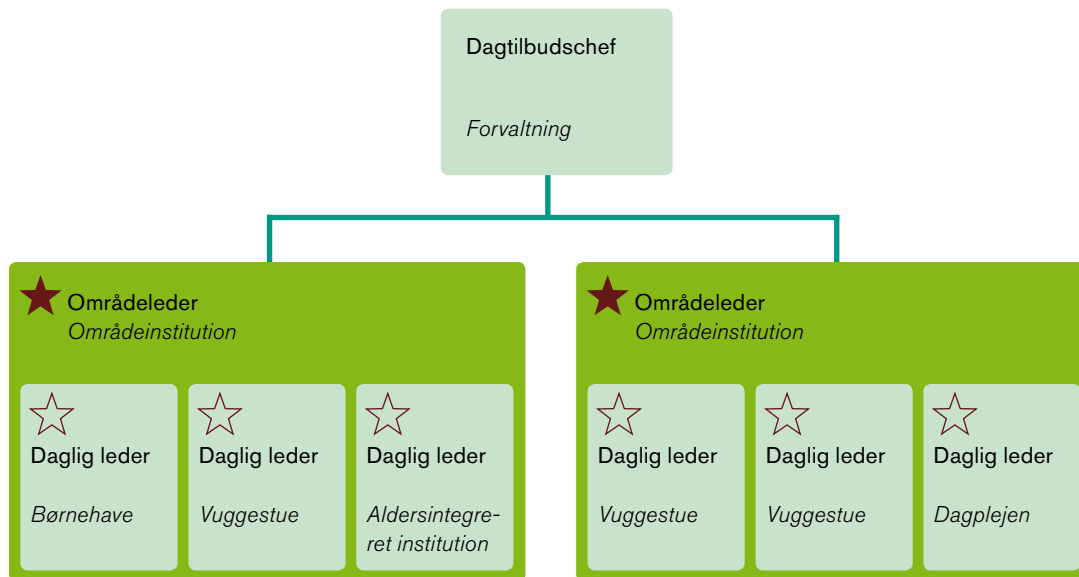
Dagtilbudschef

Forvaltning

Områdeleder
Områdeinstitution

Daglig leder

Børnehave

Daglig leder

Vuggestue

Daglig leder

Aldersintegreret institution

Områdeleder
Områdeinstitution

Daglig leder

Vuggestue

Daglig leder

Vuggestue

Daglig leder

Dagplejen